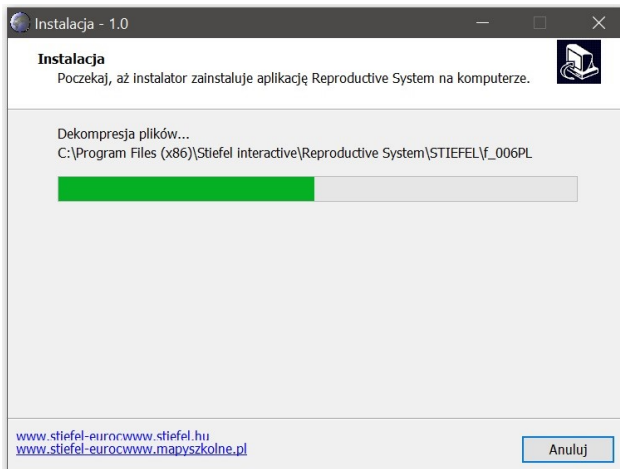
Instalacja - 1.0

Instalacja
Poczekaj, aż instalator zainstaluje aplikację Reproductive System na komputerze.

Dekompresja plików...
C:\Program Files (x86)\Stiefel interactive\Reproductive System\STIEFEL\f_006PL

www.stiefel-eurocwww.stiefel.hu
www.stiefel-eurocwww.mapyszkolne.pl

Anuluj